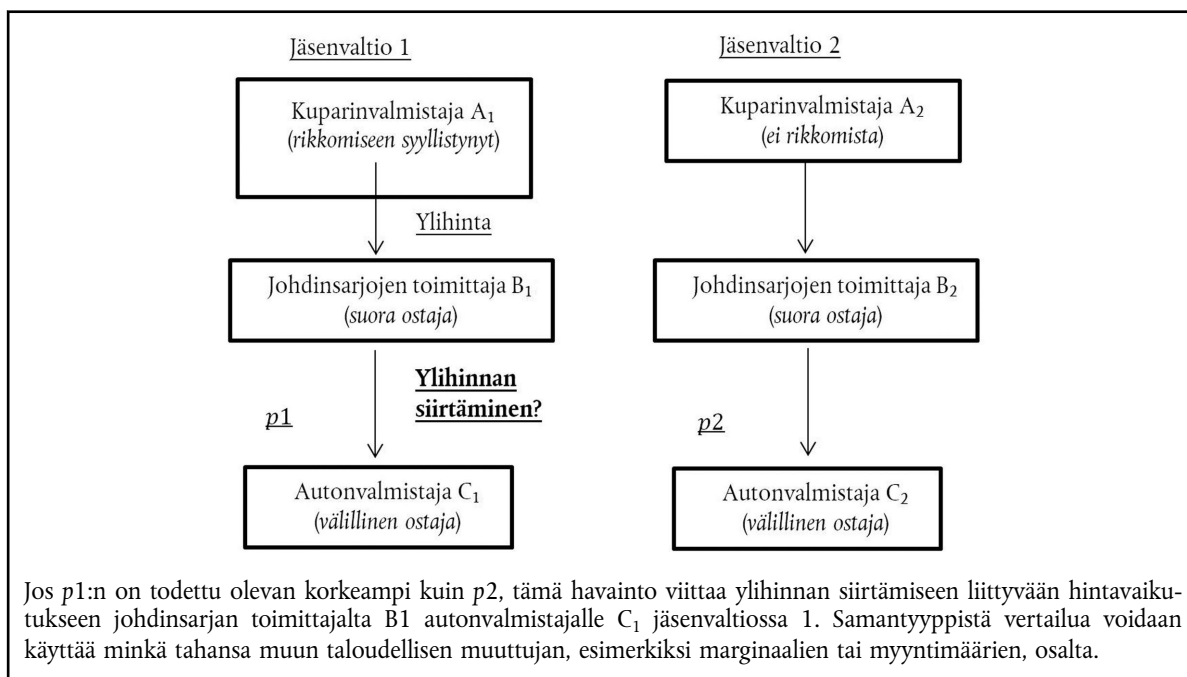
Jäsenvaltio 1

Kuparinvalmistaja $A_1$
(rikkomiseen syyllistynyt)

Ylihinta

Johdinsarjojen toimittaja $B_1$
(suora ostaja)

Ylihinnan siirtäminen?

$p1$

Autonvalmistaja $C_1$
(välillinen ostaja)

Jäsenvaltio 2

Kuparinvalmistaja $A_2$
(ei rikkomista)

Johdinsarjojen toimittaja $B_2$
(suora ostaja)

$p2$

Autonvalmistaja $C_2$
(välillinen ostaja)

Jos $p1$:n on todettu olevan korkeampi kuin $p2$, tämä havainto viittaa ylihinnan siirtämiseen liittyvään hintavaikutukseen johdinsarjan toimittajalta B1 autonvalmistajalle $C_1$ jäsenvaltiossa 1. Samantyyppistä vertailua voidaan käyttää minkä tahansa muun taloudellisen muuttujan, esimerkiksi marginaalien tai myyntimäärien, osalta.